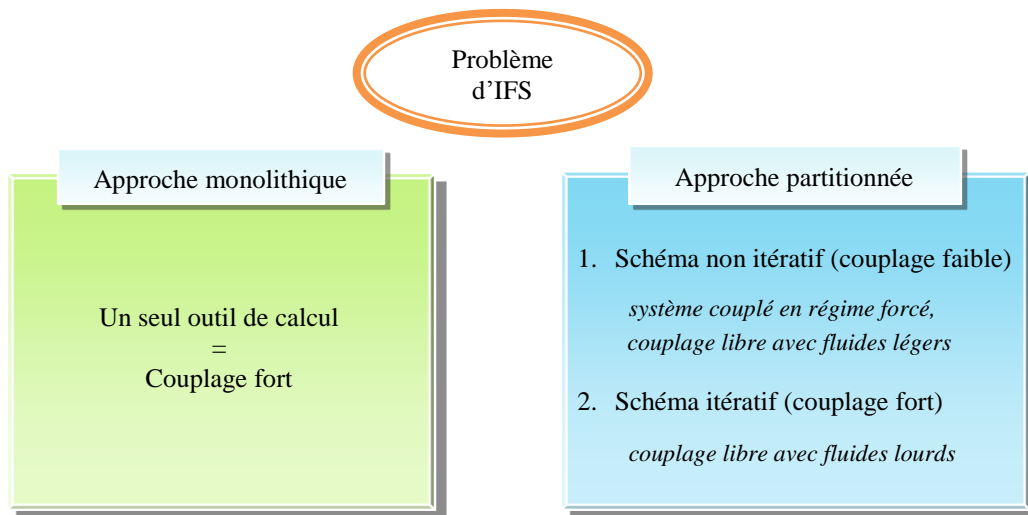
Problème d’IFS

Approche monolithique

Un seul outil de calcul
=
Couplage fort

Approche partitionnée

1. Schéma non itératif (couplage faible)

*système couplé en régime forcé, couplage libre avec fluides légers*

2. Schéma itératif (couplage fort)

*couplage libre avec fluides lourds*